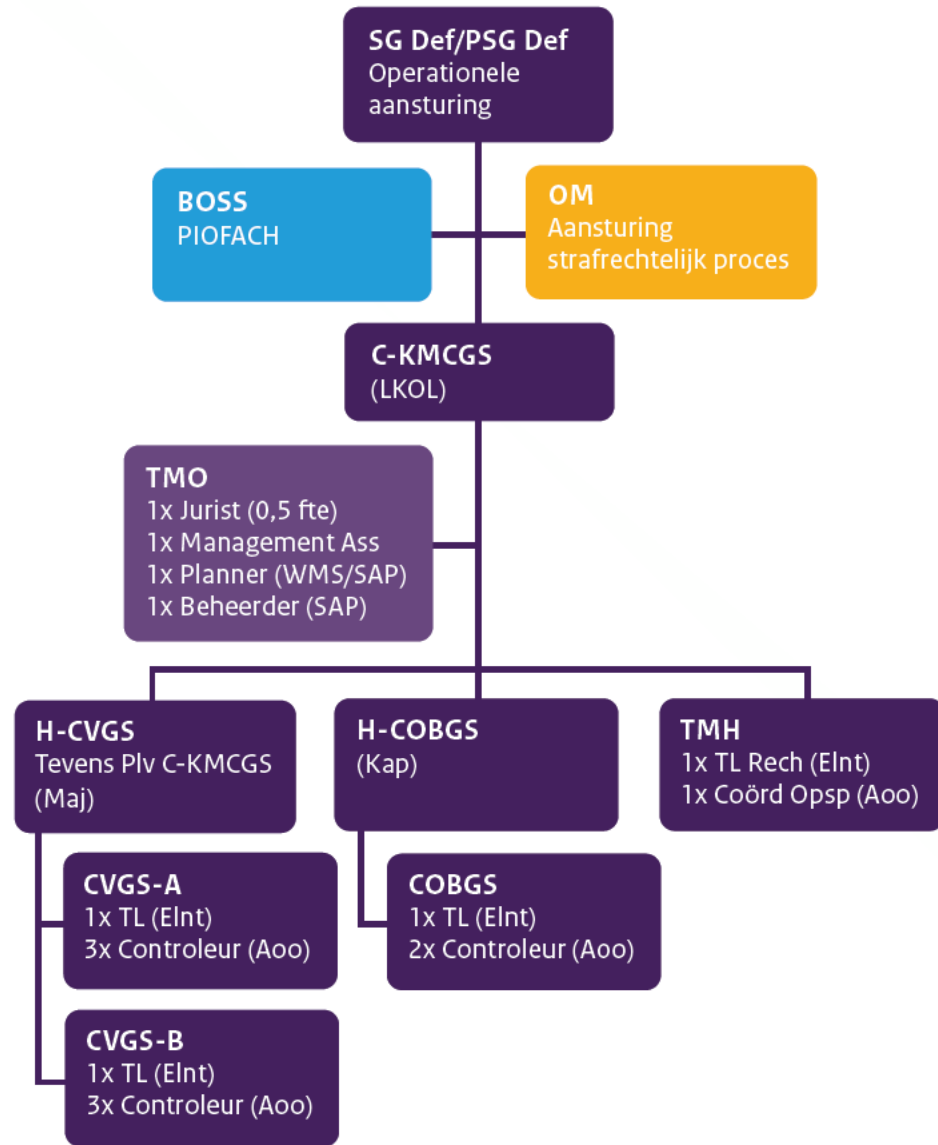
SG Def/PSG Def
Operationele aansturing

BOSS
PIOFACH

OM
Aansturing strafrechtelijk proces

C-KMCGS
(LKOL)

TMO
1x Jurist (0,5 fte)
1x Management Ass
1x Planner (WMS/SAP)
1x Beheerder (SAP)

H-CVGS
Tevens Plv C-KMCGS
(Maj)

CVGS-A
1x TL (Elnt)
3x Controleur (Aoo)

CVGS-B
1x TL (Elnt)
3x Controleur (Aoo)

H-COBGS
(Kap)

COBGS
1x TL (Elnt)
2x Controleur (Aoo)

TMH
1x TL Rech (Elnt)
1x Coörd Opsp (Aoo)